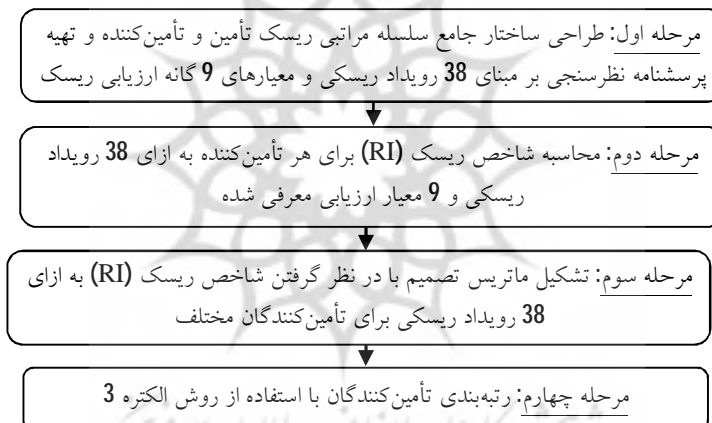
مرحله اول: طراحی ساختار جامع سلسله مراتبی ریسک تأمین و تأمین‌کننده و تهیه پرسشنامه نظرسنجی بر مبنای 38 رویداد ریسکی و معیارهای 9 گانه ارزیابی ریسک

مرحله دوم: محاسبه شاخص ریسک (RI) برای هر تأمین‌کننده به ازای 38 رویداد ریسکی و 9 معیار ارزیابی معرفی شده

مرحله سوم: تشکیل ماتریس تصمیم با در نظر گرفتن شاخص ریسک (RI) به ازای 38 رویداد ریسکی برای تأمین‌کنندگان مختلف

مرحله چهارم: رتبه‌بندی تأمین‌کنندگان با استفاده از روش الکتره 3